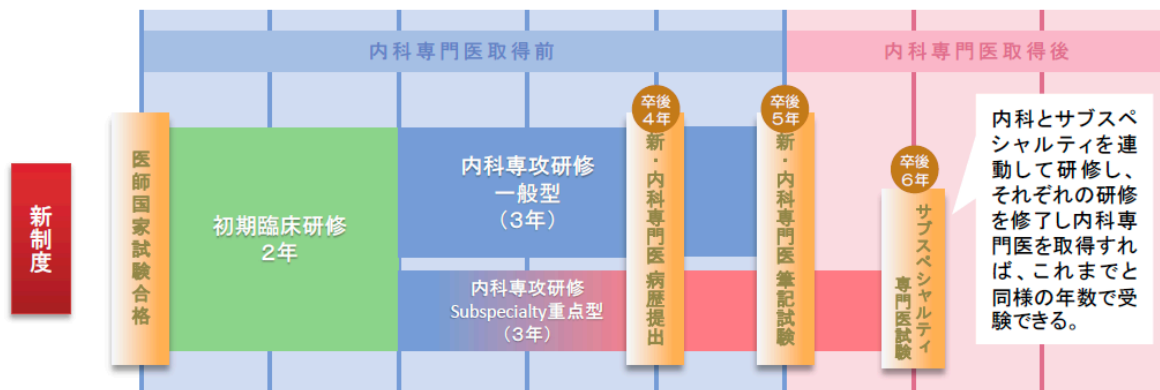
内科専門医取得前

内科専門医取得後

新制度

医師国家試験合格

初期臨床研修
2年

内科専攻研修
一般型
（3年）

内科専攻研修
Subspecialty重点型
（3年）

卒後4年

新・内科専門医 病歴提出

卒後5年

新・内科専門医 筆記試験

卒後6年

サブスペシャルティ専門医試験

内科とサブスペシャルティを連動して研修し、それぞれの研修を修了し内科専門医を取得すれば、これまでと同様の年数で受験できる。